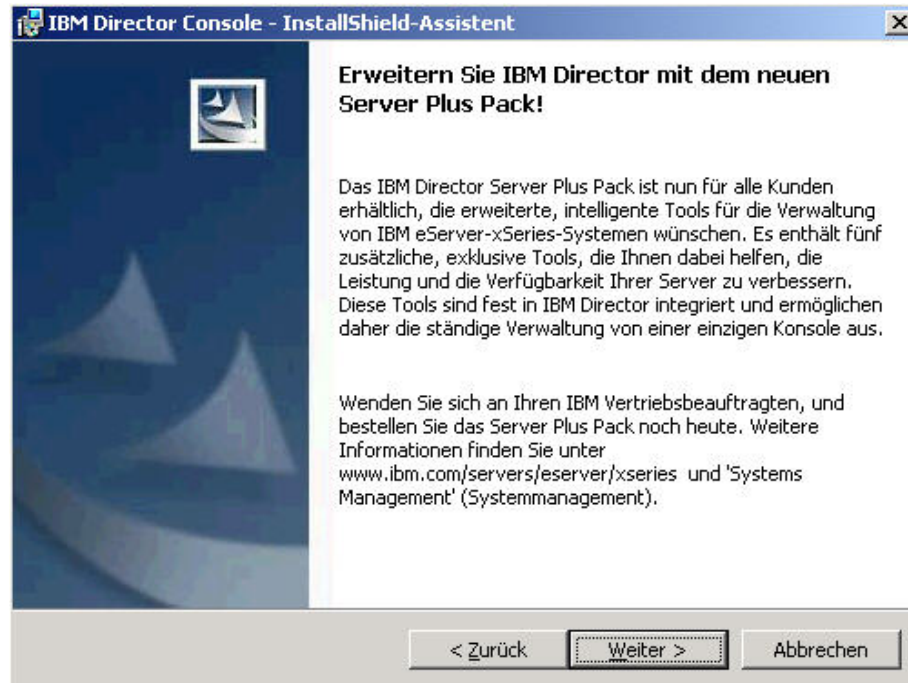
IBM Director Console - InstallShield-Assistent

Erweitern Sie IBM Director mit dem neuen Server Plus Pack!

Das IBM Director Server Plus Pack ist nun für alle Kunden erhältlich, die erweiterte, intelligente Tools für die Verwaltung von IBM eServer-xSeries-Systemen wünschen. Es enthält fünf zusätzliche, exklusive Tools, die Ihnen dabei helfen, die Leistung und die Verfügbarkeit Ihrer Server zu verbessern. Diese Tools sind fest in IBM Director integriert und ermöglichen daher die ständige Verwaltung von einer einzigen Konsole aus.

Wenden Sie sich an Ihren IBM Vertriebsbeauftragten, und bestellen Sie das Server Plus Pack noch heute. Weitere Informationen finden Sie unter www.ibm.com/servers/eserver/xseries und 'Systems Management' (Systemmanagement).

< Zurück | Weiter > | Abbrechen